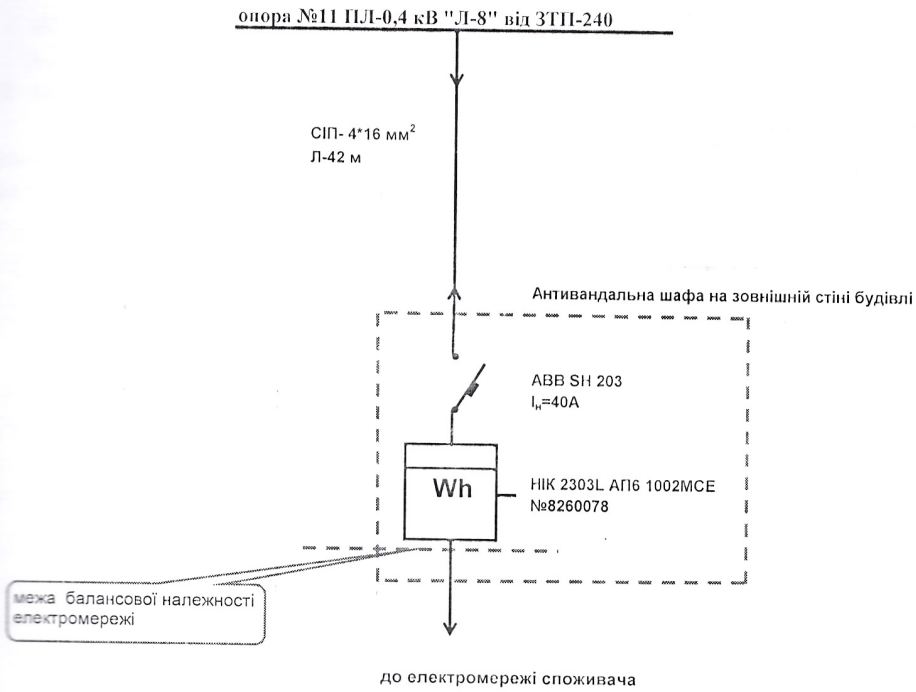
опора №11 ПЛ-0,4 кВ "Л-8" від ЗТП-240

СІП- 4*16 мм$^2$
Л-42 м

Антивандальна шафа на зовнішній стіні будівлі

ABB SH 203
$I_н$=40A

Wh

НІК 2303L АП6 1002МСЕ
№8260078

межа балансової належності електромережі

до електромережі споживача